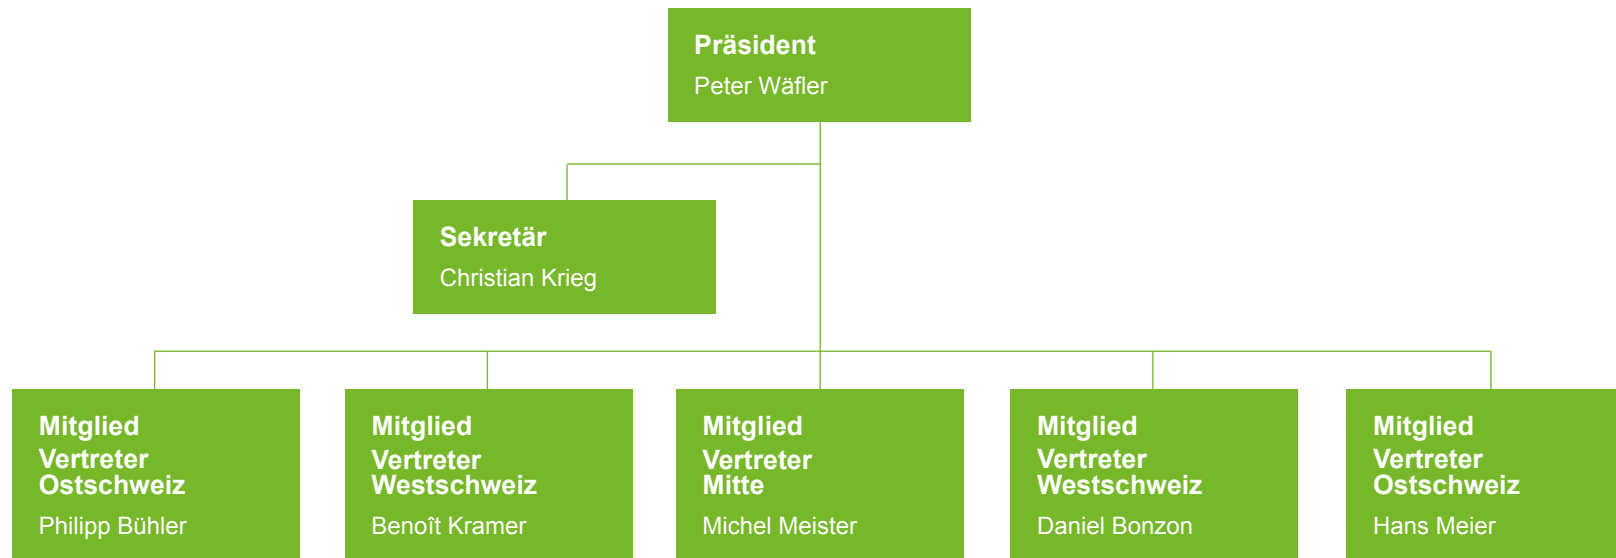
Präsident
Peter Wäfler

Sekretär
Christian Krieg

Mitglied
Vertreter
Ostschweiz
Philipp Bühler

Mitglied
Vertreter
Westschweiz
Benoît Kramer

Mitglied
Vertreter
Mitte
Michel Meister

Mitglied
Vertreter
Westschweiz
Daniel Bonzon

Mitglied
Vertreter
Ostschweiz
Hans Meier